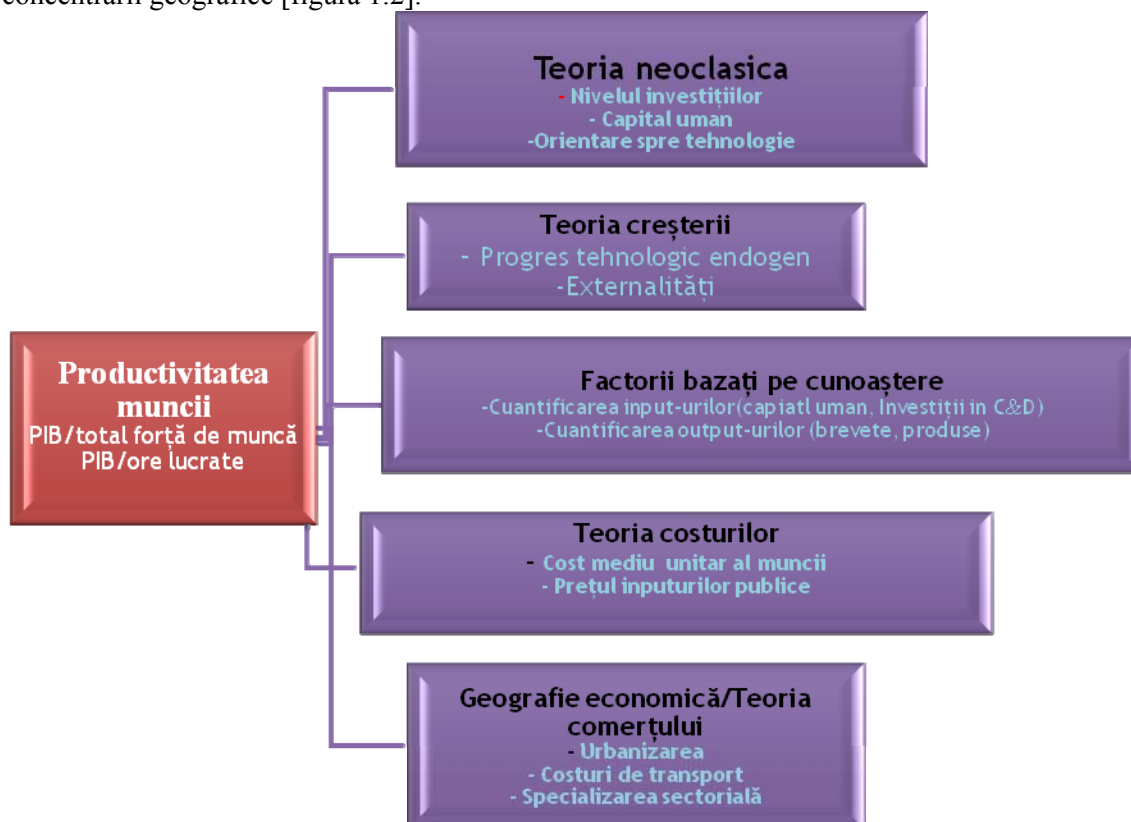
concentrării geografice [figura 1.2].

Productivitatea muncii
PIB/total forță de muncă
PIB/ore lucrate

Teoria neoclasica
- Nivelul investițiilor
- Capital uman
-Orientare spre tehnologie

Teoria creșterii
- Progres tehnologic endogen
-Externalități

Factorii bazați pe cunoaștere
-Cuantificarea input-urilor(capiatl uman, investiții in C&D)
-Cuantificarea output-urilor (brevete, produse)

Teoria costurilor
- Cost mediu unitar al muncii
- Prețul inputurilor publice

Geografie economică/Teoria comerțului
- Urbanizarea
- Costuri de transport
- Specializarea sectorială